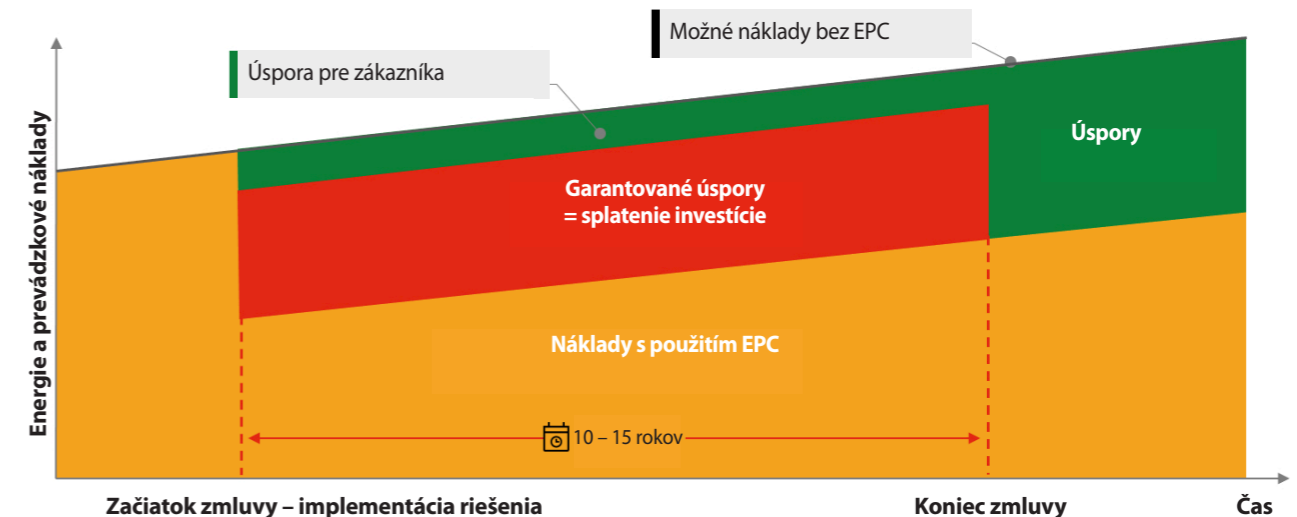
Možné náklady bez EPC

Úspora pre zákazníka

Energie a prevádzkové náklady

Úspory

Garantované úspory
= splatenie investície

Náklady s použitím EPC

10 – 15 rokov

Začiatok zmluvy – implementácia riešenia

Koniec zmluvy

Čas